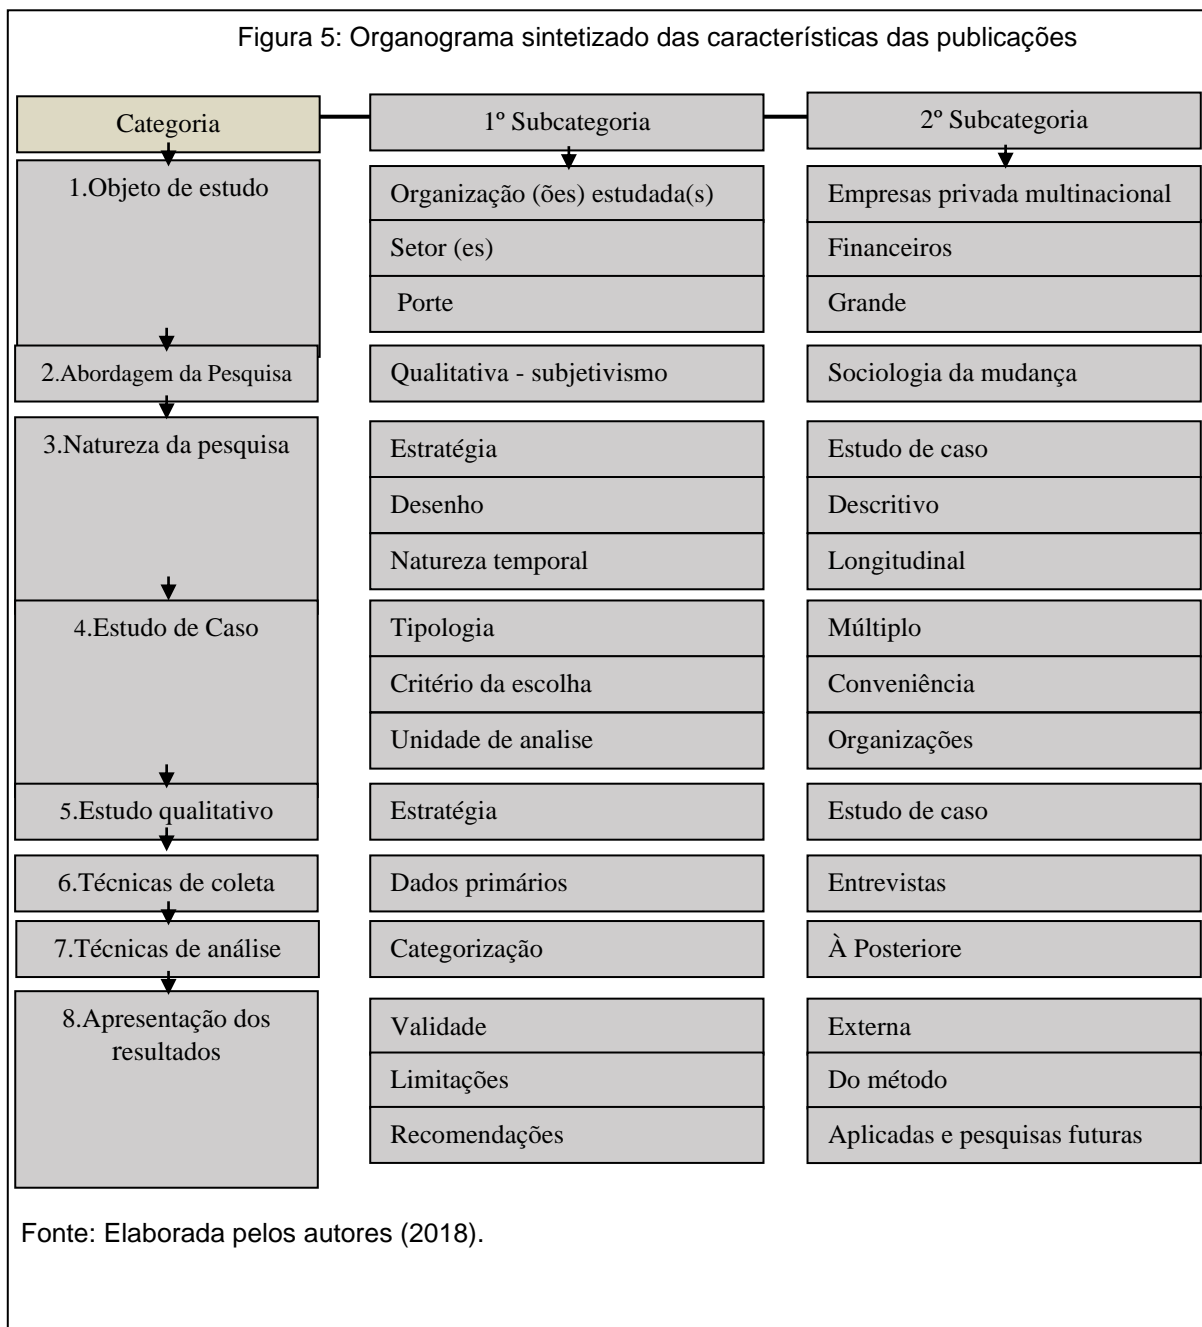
Figura 5: Organograma sintetizado das características das publicações

| Categoria | 1º Subcategoria | 2º Subcategoria |
|---|---|---|
| 1.Objeto de estudo | Organização (ões) estudada(s) | Empresas privada multinacional |
| | Setor (es) | Financeiros |
| | Porte | Grande |
| 2.Abordagem da Pesquisa | Qualitativa - subjetivismo | Sociologia da mudança |
| 3.Natureza da pesquisa | Estratégia | Estudo de caso |
| | Desenho | Descritivo |
| | Natureza temporal | Longitudinal |
| 4.Estudo de Caso | Tipologia | Múltiplo |
| | Critério da escolha | Conveniência |
| | Unidade de analise | Organizações |
| 5.Estudo qualitativo | Estratégia | Estudo de caso |
| 6.Técnicas de coleta | Dados primários | Entrevistas |
| 7.Técnicas de análise | Categorização | À Posteriore |
| 8.Apresentação dos resultados | Validade | Externa |
| | Limitações | Do método |
| | Recomendações | Aplicadas e pesquisas futuras |

Fonte: Elaborada pelos autores (2018).